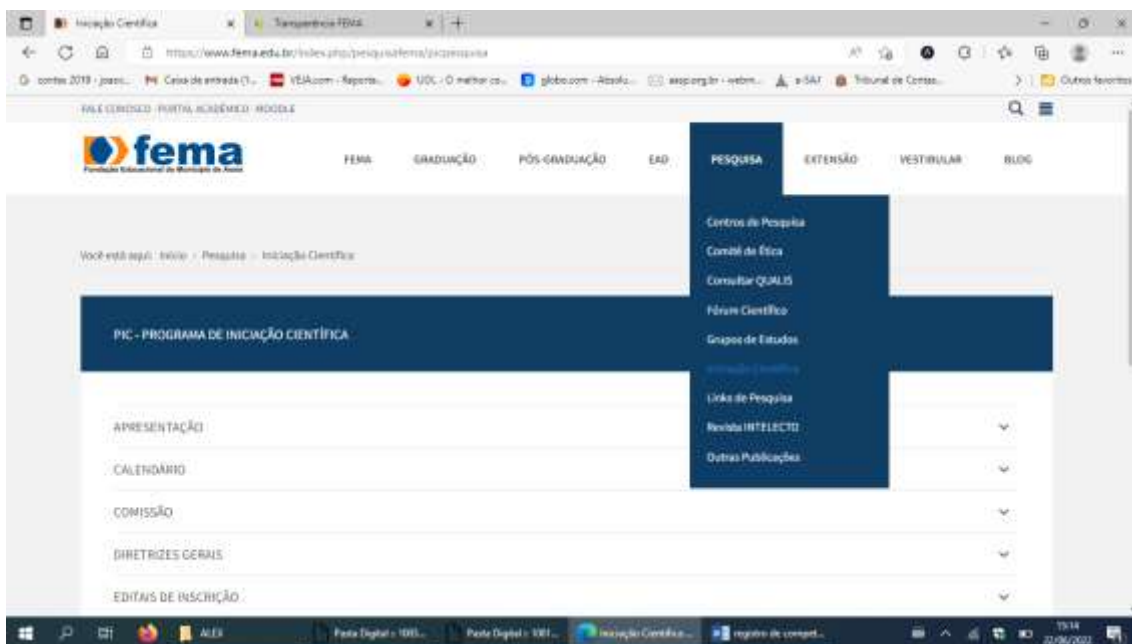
Iniciação Científica | Transparência FEMA

https://www.fema.edu.br/index.php/pesquisafema/picpesquisa

contas 2018 - joaos... | Caixa de entrada (1... | VEJA.com - Reporta... | UOL - O melhor co... | globo.com - Absolu... | assp.org.br - webm... | e-SAJ | Tribunal de Contas... | Outros favoritos

FALE CONOSCO PORTAL ACADÊMICO MOODLE

fema
Fundação Educacional do Município de Assis

FEMA GRADUAÇÃO PÓS-GRADUAÇÃO EAD PESQUISA EXTENSÃO VESTIBULAR BLOG

Centros de Pesquisa
Comitê de Ética
Consultar QUALIS
Fórum Científico
Grupos de Estudos
Iniciação Científica
Links de Pesquisa
Revista INTELECTO
Outras Publicações

Você está aqui: Início > Pesquisa > Iniciação Científica

PIC - PROGRAMA DE INICIAÇÃO CIENTÍFICA

APRESENTAÇÃO
CALENDÁRIO
COMISSÃO
DIRETRIZES GERAIS
EDITAIS DE INSCRIÇÃO

ALEX | Pasta Digital - 1001... | Pasta Digital - 1001... | Iniciação Científica... | registro de compet... | 15:14 22/06/2022